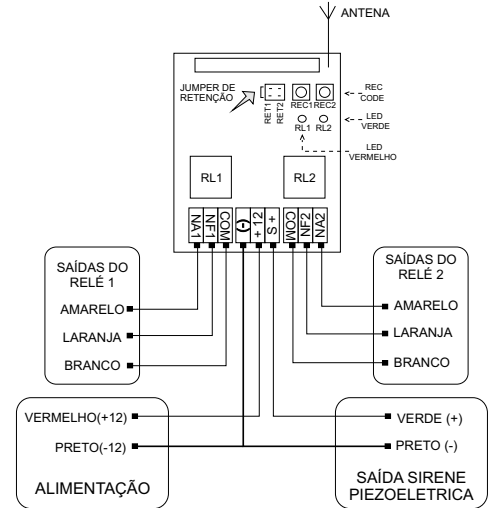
ANTENA

JUMPER DE RETENÇÃO

RET1 RET2

REC1 REC2

REC CODE

RL1 RL2

LED VERDE

LED VERMELHO

RL1

RL2

NA1 NF1 COM (-) + 12 S + COM NF2 NA2

SAÍDAS DO RELÊ 1

AMARELO

LARANJA

BRANCO

SAÍDAS DO RELÊ 2

AMARELO

LARANJA

BRANCO

VERMELHO(+12)

PRETO(-12)

ALIMENTAÇÃO

VERDE (+)

PRETO (-)

SAÍDA SIRENE PIEZOELETRICA